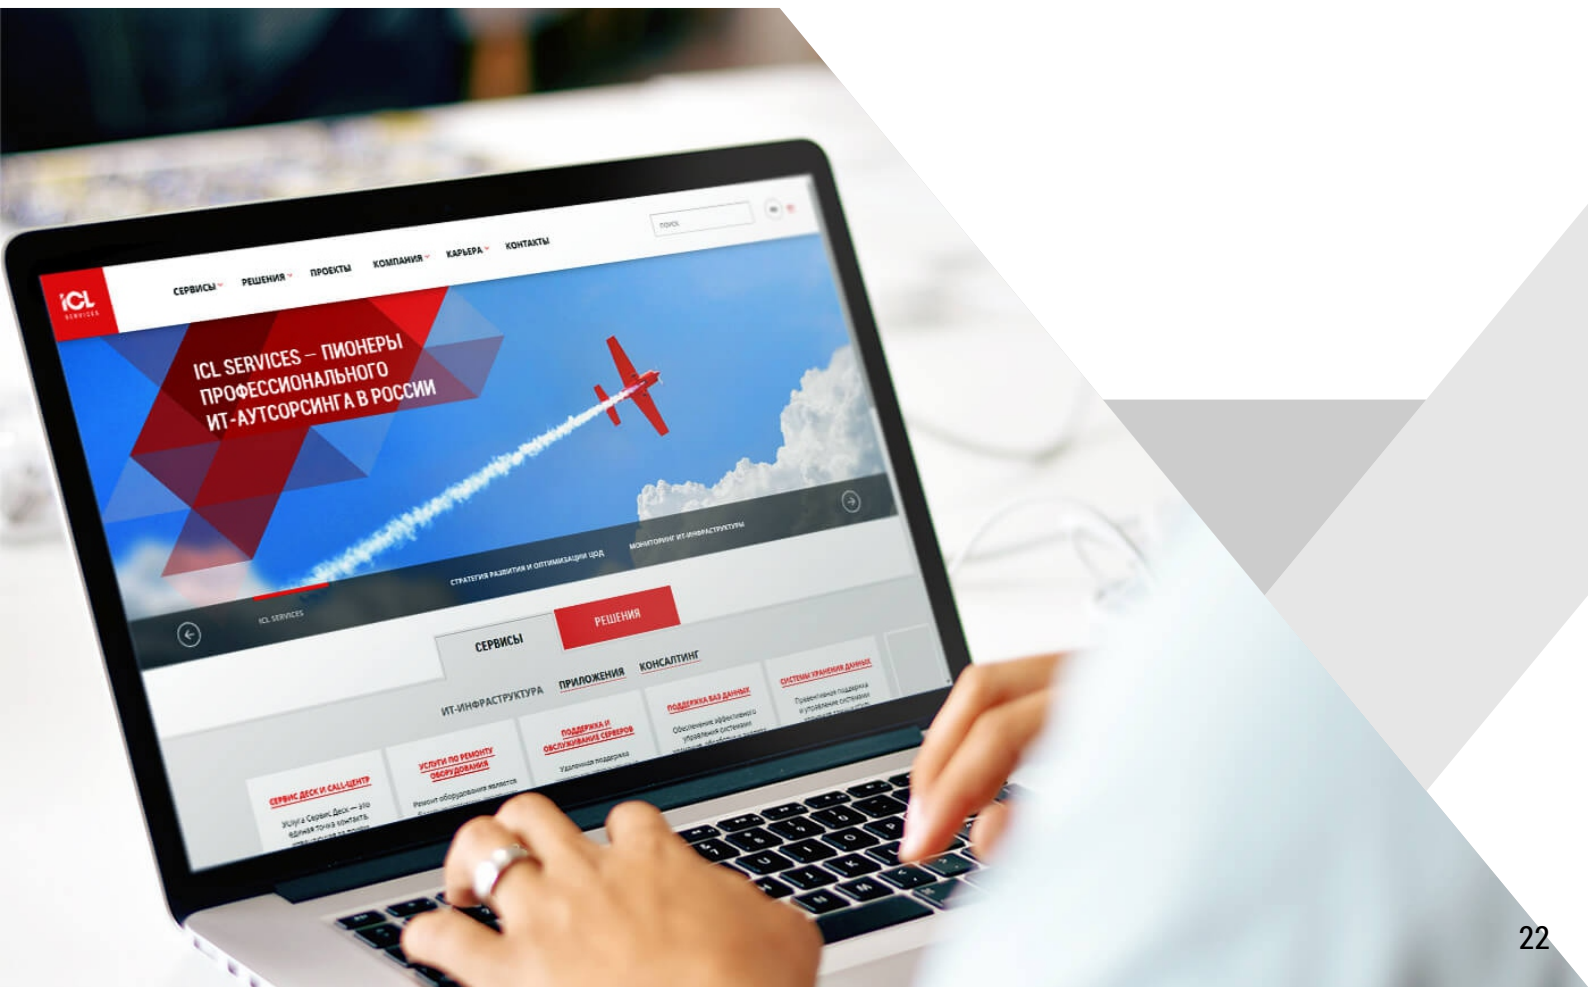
ICL SERVICES

СЕРВИСЫ РЕШЕНИЯ ПРОЕКТЫ КОМПАНИЯ КАРЬЕРА КОНТАКТЫ

поиск

ICL SERVICES – ПИОНЕРЫ ПРОФЕССИОНАЛЬНОГО ИТ-АУТСОРСИНГА В РОССИИ

ICL SERVICES

СТРАТЕГИЯ РАЗВИТИЯ И ОПТИМИЗАЦИИ ЦОД

МОНИТОРИНГ ИТ-ИНФРАСТРУКТУРЫ

СЕРВИСЫ

РЕШЕНИЯ

ИТ-ИНФРАСТРУКТУРА ПРИЛОЖЕНИЯ КОНСАЛТИНГ

СЕРВИС ДЕСК И CALL-ЦЕНТР

Услуга Сервис Деск — это единая точка контакта

УСЛУГИ ПО РЕМОНТУ ОБОРУДОВАНИЯ

Ремонт оборудования является

ПОДДЕРЖКА И ОБСЛУЖИВАНИЕ СЕРВЕРОВ

Удаленная поддержка

ПОДДЕРЖКА БАЗ ДАННЫХ

Обеспечение эффективного управления системами

СИСТЕМЫ ХРАНЕНИЯ ДАННЫХ

Проактивная поддержка и управление системами

22